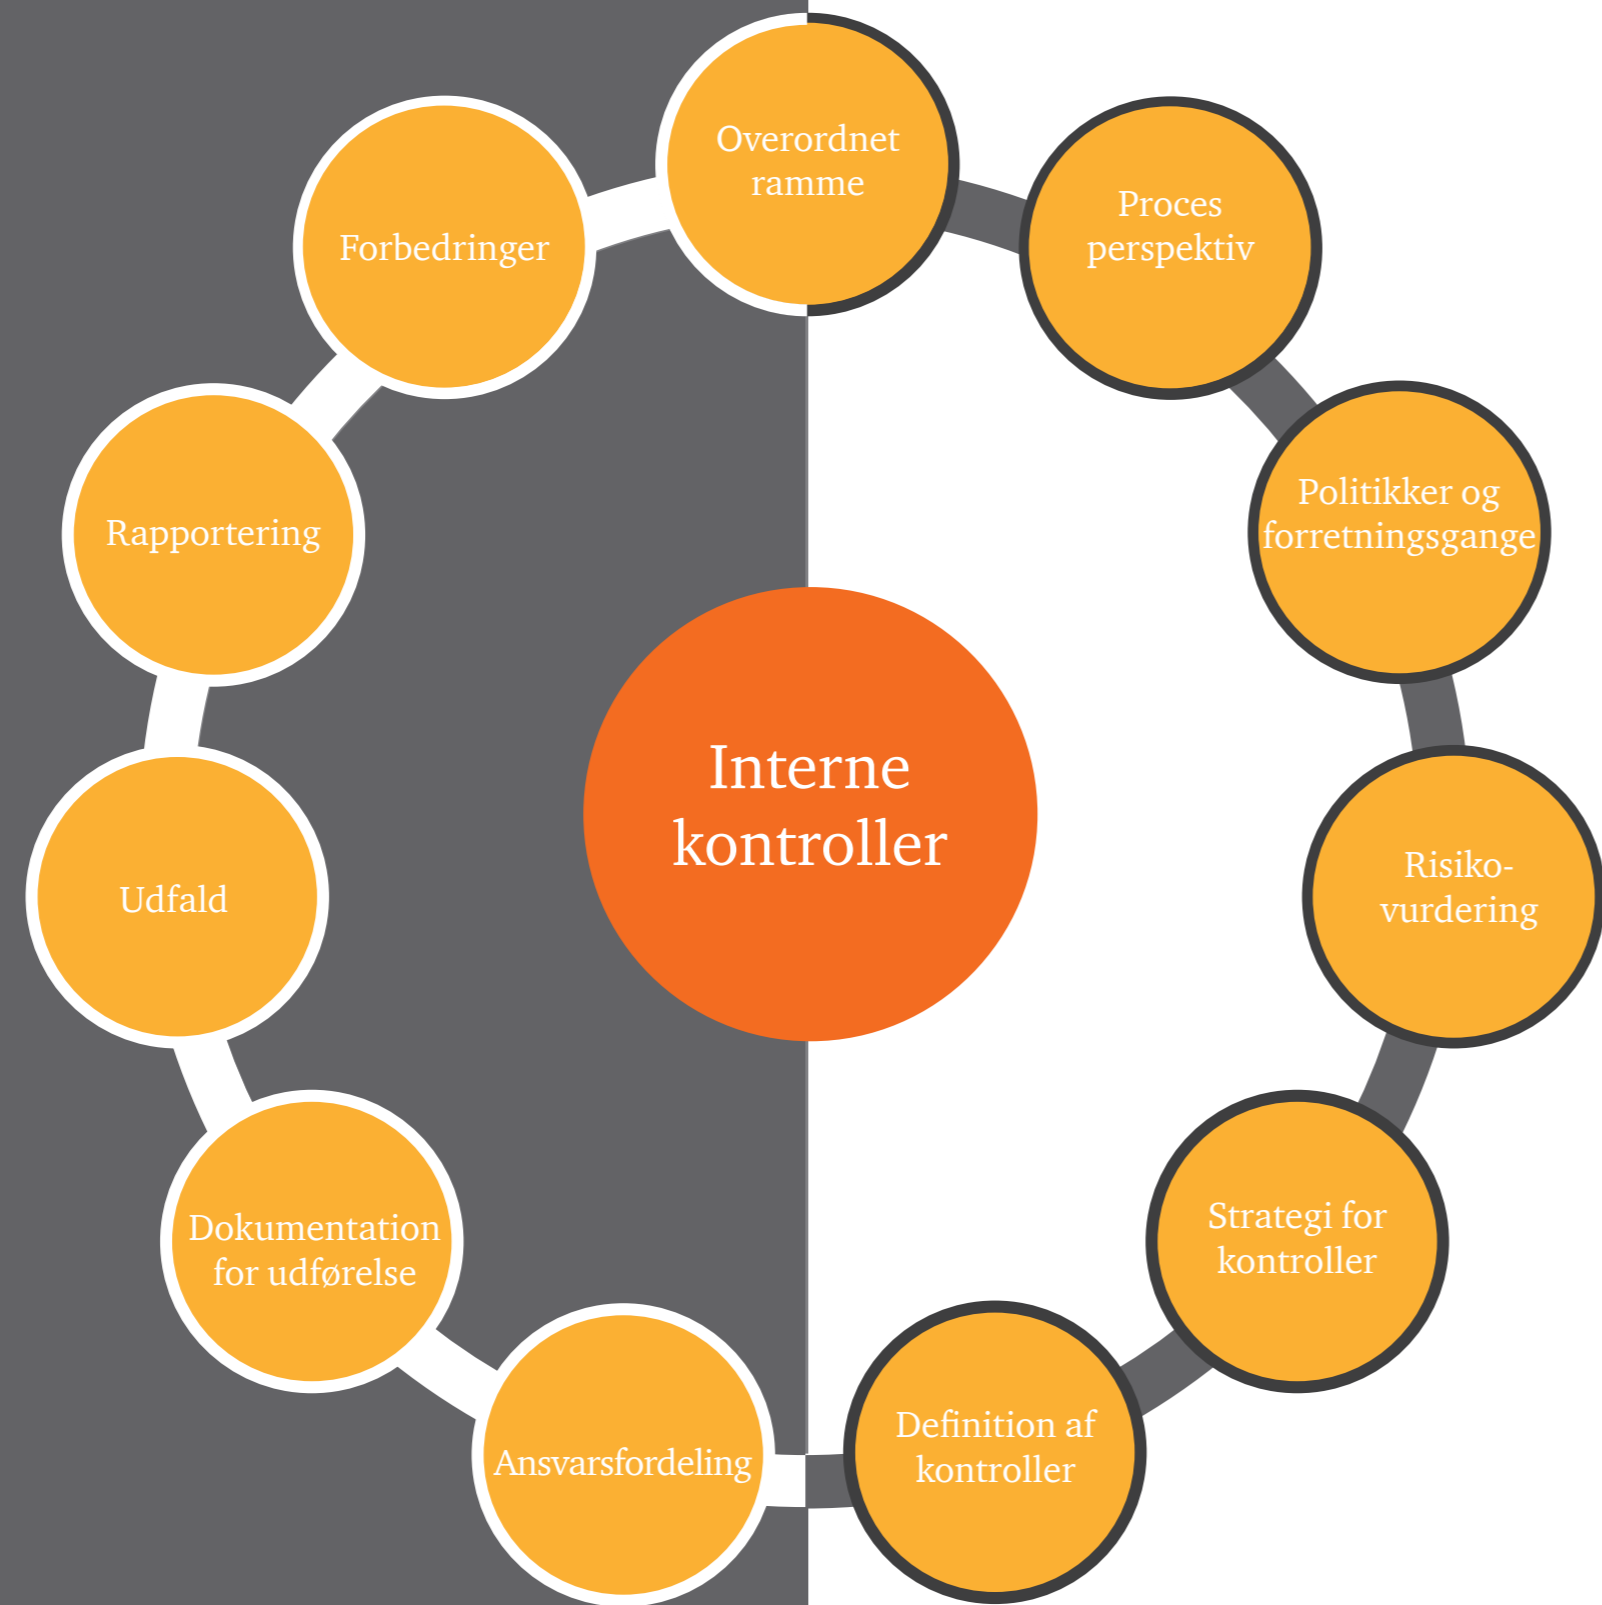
Overordnet ramme

Proces perspektiv

Politikker og forretningsgange

Risiko-vurdering

Strategi for kontroller

Definition af kontroller

Ansvarsfordeling

Dokumentation for udførelse

Udfald

Rapportering

Forbedringer

Interne kontroller